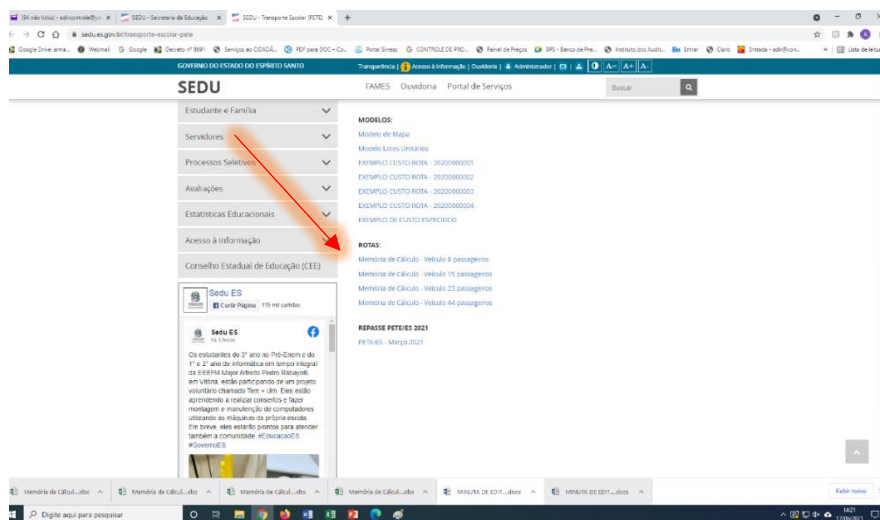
(94 não lidas) - sdirconstrole@y... × SEDU - Secretaria de Educação × SEDU - Transporte Escolar (PETE) × +

sedu.es.gov.br/transporte-escolar-pete

Google Drive: arma... Webmail Google Decreto nº 3691 Serviços ao CIDADÃ... PDF para DOC – Co... Portal Siness CONTROLE DE PRO... Painel de Preços SPS - Banco de Pre... Instituto dos Audit... Entrar Claro Entrada - sdir@con... » Lista de leitura

GOVERNO DO ESTADO DO ESPÍRITO SANTO

Transparência | Acesso à Informação | Ouvidoria | Administrador | A- A+ A

SEDU

FAMES Ouvidoria Portal de Serviços Buscar

Estudante e Família

Servidores

Processos Seletivos

Avaliações

Estatísticas Educacionais

Acesso à Informação

Conselho Estadual de Educação (CEE)

Sedu ES
Curtir Página 115 mil curtidas

Sedu ES
há 5 horas

Os estudantes do 3º ano no Pré-Enem e do 1º e 2º ano de informática em tempo integral da EEEFM Major Alfredo Pedro Rabayoli, em Vitória, estão participando de um projeto voluntário chamado Tem + Um. Eles estão aprendendo a realizar consertos e fazer montagem e manutenção de computadores utilizando as máquinas da própria escola. Em breve, eles estarão prontos para atender também a comunidade. #EducacaoES #GovernoES

MODELOS:

Modelo de Mapa

Modelo Locais Unitários

EXEMPLO CUSTO ROTA - 20200000001

EXEMPLO CUSTO ROTA - 20200000002

EXEMPLO CUSTO ROTA - 20200000003

EXEMPLO CUSTO ROTA - 20200000004

EXEMPLO DE CUSTO ESPECÍFICO

ROTAS:

Memória de Cálculo - Veículo 8 passageiros

Memória de Cálculo - Veículo 15 passageiros

Memória de Cálculo - Veículo 23 passageiros

Memória de Cálculo - Veículo 44 passageiros

REPASSE PETE/ES 2021

PETE/ES - Março 2021

Memória de Cálcul....xlsx Memória de Cálcul....xlsx Memória de Cálcul....xlsx Memória de Cálcul....xlsx MINUTA DE EDIT....docx MINUTA DE EDIT....docx Exibir todos

Digite aqui para pesquisar

14:21
17/06/2021